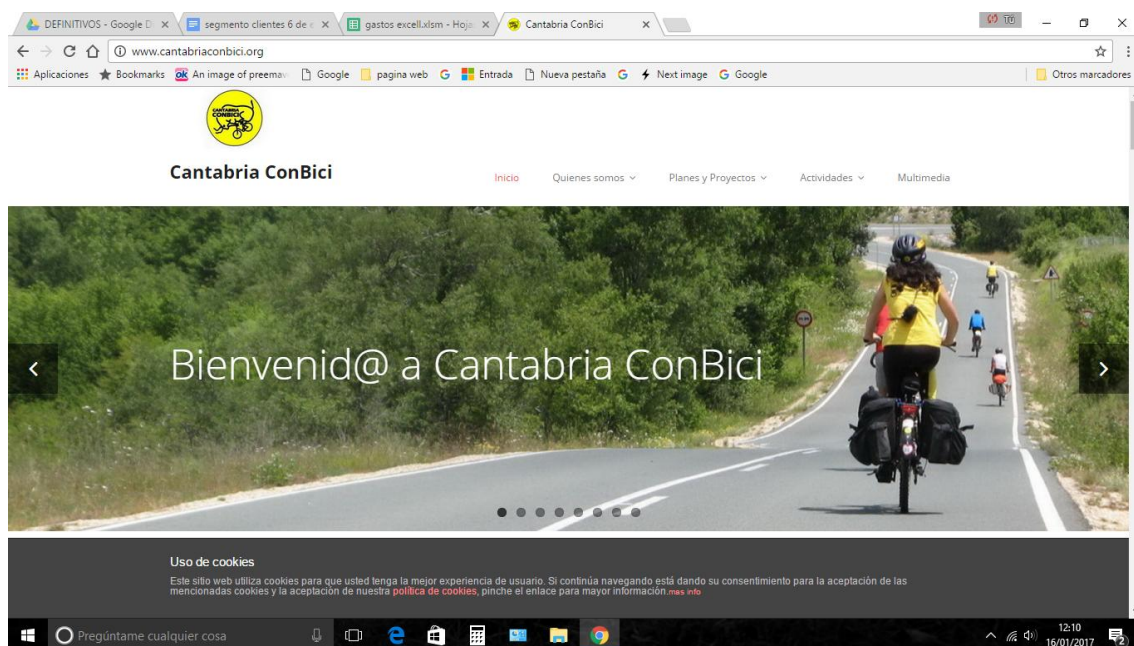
DEFINITIVOS - Google D × segmento clientes 6 de × gastos excell.xlsm - Hoja × Cantabria ConBici ×

www.cantabriaconbici.org

Aplicaciones Bookmarks An image of preemav Google pagina web Entrada Nueva pestaña Next image Google Otros marcadores

CANTABRIA CONBICI

Cantabria ConBici

Inicio Quienes somos Planes y Proyectos Actividades Multimedia

Bienvenid@ a Cantabria ConBici

Uso de cookies

Este sitio web utiliza cookies para que usted tenga la mejor experiencia de usuario. Si continúa navegando está dando su consentimiento para la aceptación de las mencionadas cookies y la aceptación de nuestra política de cookies, pinche el enlace para mayor información.mas info

Pregúntame cualquier cosa

12:10
16/01/2017